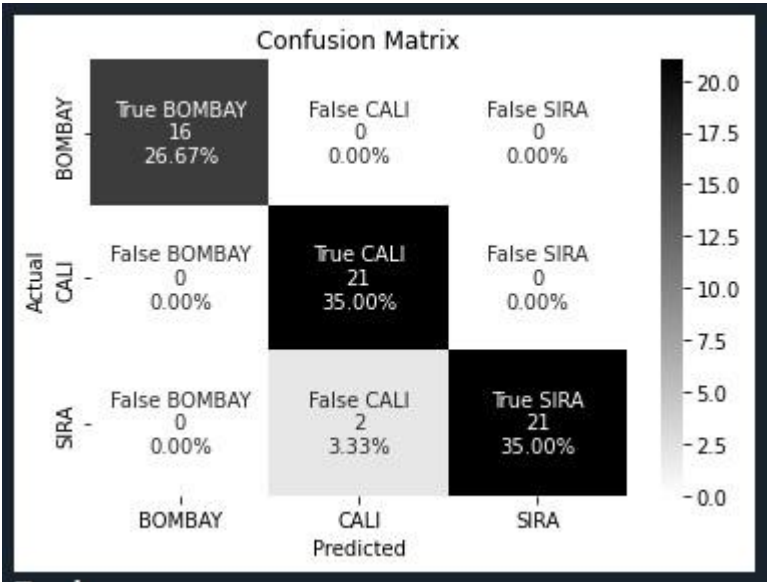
Confusion Matrix

| Actual \ Predicted | BOMBAY | CALI | SIRA |
|---|---|---|---|
| BOMBAY | True BOMBAY 16 26.67% | False CALI 0 0.00% | False SIRA 0 0.00% |
| CALI | False BOMBAY 0 0.00% | True CALI 21 35.00% | False SIRA 0 0.00% |
| SIRA | False BOMBAY 0 0.00% | False CALI 2 3.33% | True SIRA 21 35.00% |

Actual
Predicted

20.0
17.5
15.0
12.5
10.0
7.5
5.0
2.5
0.0